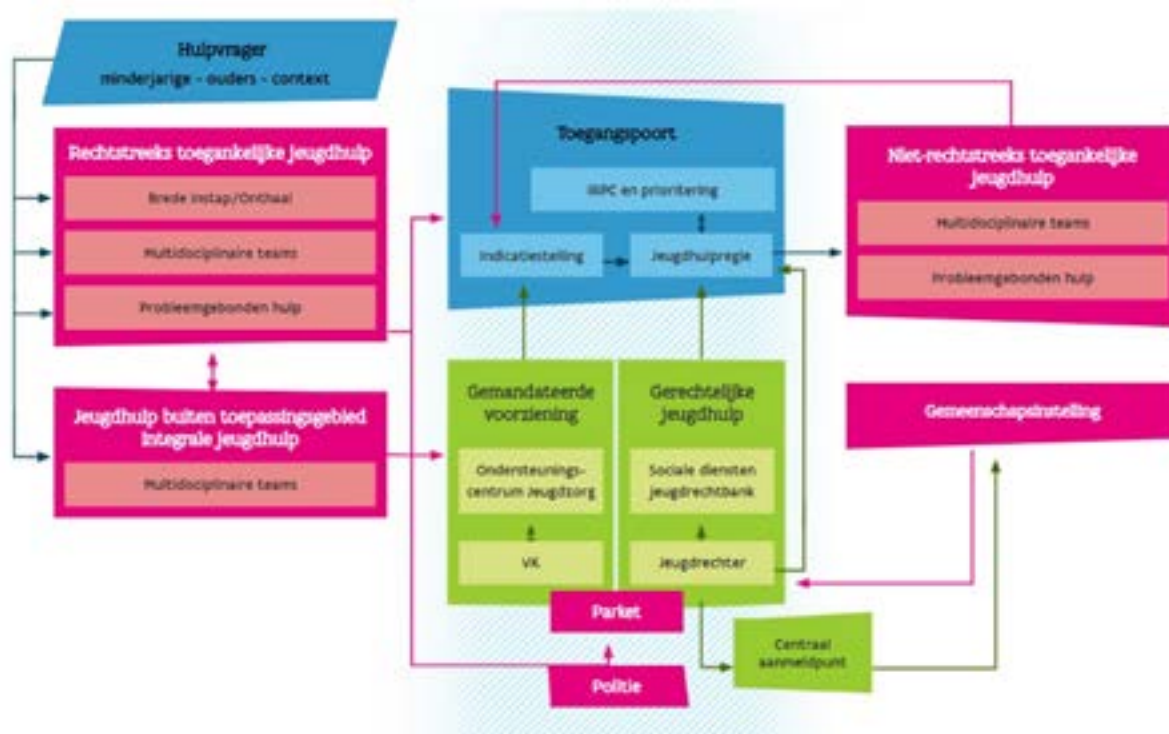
Hulpvrager
minderjarige - ouders - context

Rechtstreeks toegankelijke jeugdhulp

Brede instap/Onthaal

Multidisciplinaire teams

Probleemgebonden hulp

Jeugdhulp buiten toepassingsgebied integrale jeugdhulp

Multidisciplinaire teams

Toegangspoort

IMPC en prioritering

Indicatiestelling

Jeugdhulpregie

Gemandateerde voorziening

Ondersteuningscentrum Jeugdzorg

VK

Gerechtelijke jeugdhulp

Sociale diensten jeugdrechtbank

Jeugdrechter

Parket

Politie

Centraal aanmeldpunt

Niet-rechtstreeks toegankelijke jeugdhulp

Multidisciplinaire teams

Probleemgebonden hulp

Gemeenschapsinstelling